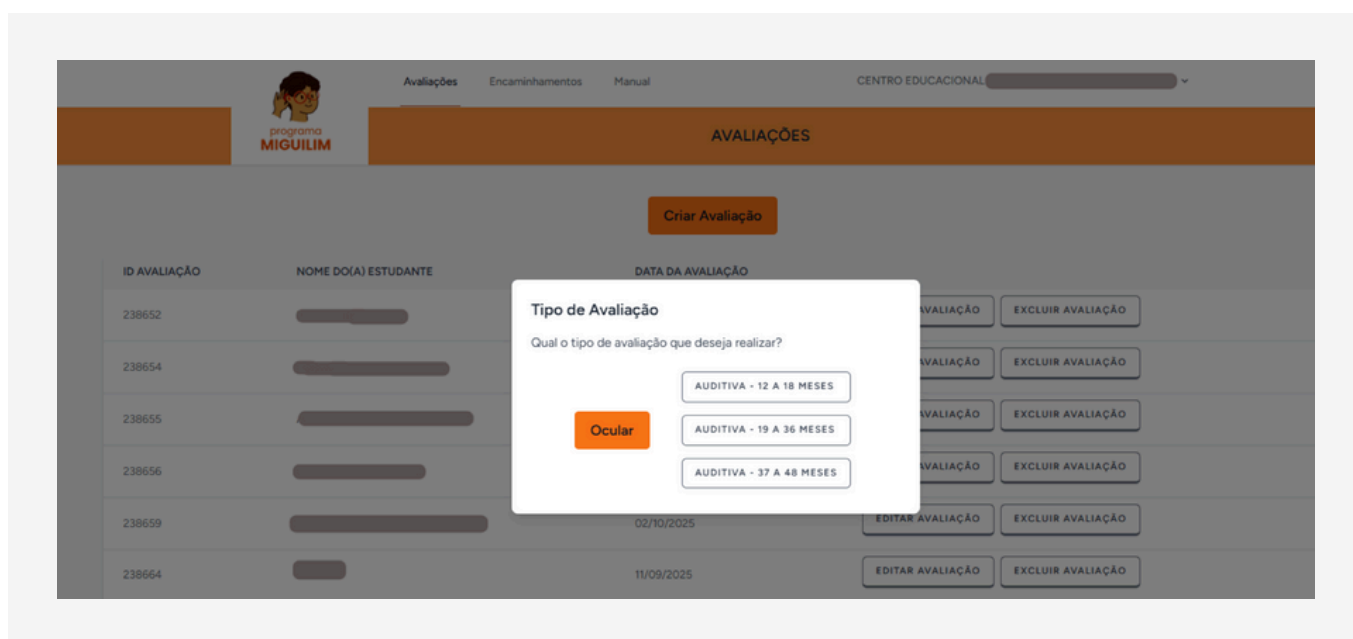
programa MIGUILIM

Avaliações Encaminhamentos Manual

CENTRO EDUCACIONAL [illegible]

AVALIAÇÕES

Criar Avaliação

| ID AVALIAÇÃO | NOME DO(A) ESTUDANTE | DATA DA AVALIAÇÃO | | |
|---|---|---|---|---|
| 238652 | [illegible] | | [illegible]VALIAÇÃO | EXCLUIR AVALIAÇÃO |
| 238654 | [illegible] | | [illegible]VALIAÇÃO | EXCLUIR AVALIAÇÃO |
| 238655 | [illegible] | | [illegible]VALIAÇÃO | EXCLUIR AVALIAÇÃO |
| 238656 | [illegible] | | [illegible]VALIAÇÃO | EXCLUIR AVALIAÇÃO |
| 238659 | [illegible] | 02/10/2025 | EDITAR AVALIAÇÃO | EXCLUIR AVALIAÇÃO |
| 238664 | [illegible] | 11/09/2025 | EDITAR AVALIAÇÃO | EXCLUIR AVALIAÇÃO |

Tipo de Avaliação

Qual o tipo de avaliação que deseja realizar?

Ocular

AUDITIVA - 12 A 18 MESES

AUDITIVA - 19 A 36 MESES

AUDITIVA - 37 A 48 MESES